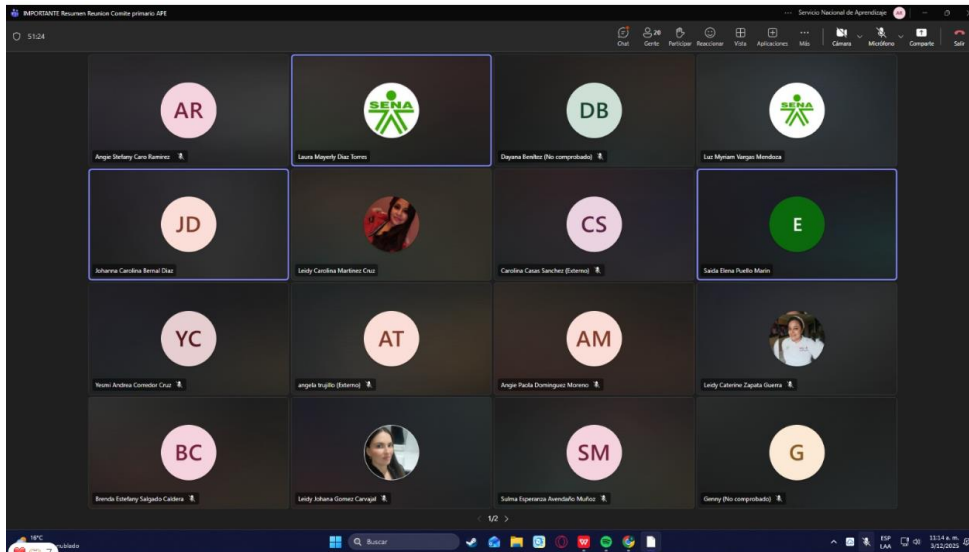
IMPORTANTE Resumen Reunion Comite primario APE

Servicio Nacional de Aprendizaje

51:24

Chat Gente Participar Reaccionar Vista Aplicaciones Más Cámara Micrófono Compartir Salir

AR
Angie Stefany Caro Ramirez

SENA
Laura Mayerly Diaz Torres

DB
Dayana Benitez (No comprobado)

SENA
Luz Myriam Vargas Mendoza

JD
Johanna Carolina Bernal Diaz

Leidy Carolina Martinez Cruz

CS
Carolina Casas Sanchez (Externo)

E
Saida Elena Puello Marin

YC
Yesmi Andrea Comedor Cruz

AT
angela trujillo (Externo)

AM
Angie Paola Dominguez Moreno

Leidy Caterine Zapata Guerra

BC
Brenda Estefany Salgado Caldera

Leidy Johana Gomez Carvajal

SM
Sulma Esperanza Avendaño Muñoz

G
Genny (No comprobado)

1/2

18°C
Nublado

Buscar

ESP
LAA

11:14 a. m.
3/12/2025